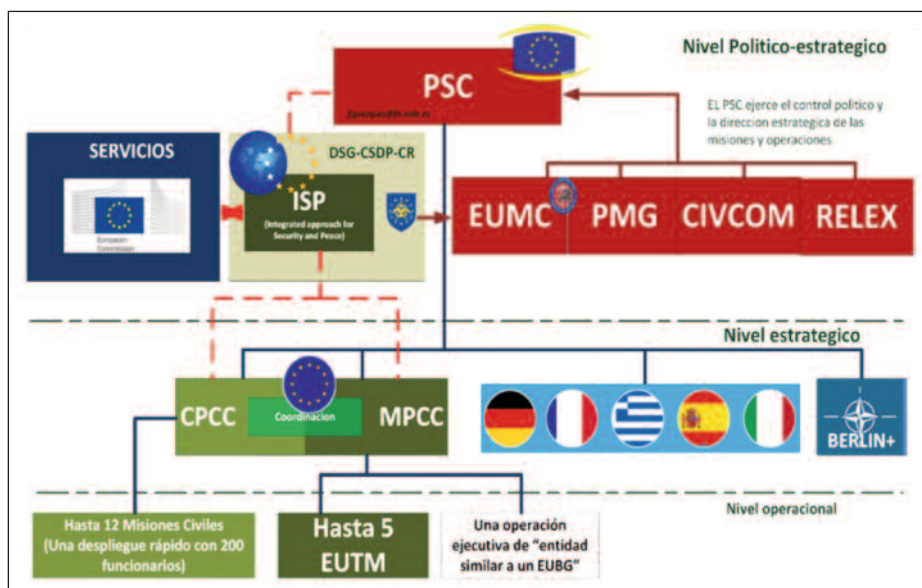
Nivel Politico-estrategico

PSC

EL PSC ejerce el control político y la dirección estrategica de las misiones y operaciones

SERVICIOS

European Commission

DSG-CSDP-CR

ISP

(Integrated approach for Security and Peace)

EUMC

PMG

CIVCOM

RELEX

Nivel estrategico

CPCC

Coordinacion

MPCC

BERLIN+

Nivel operacional

Hasta 12 Misiones Civiles (Una despliegue rápido con 200 funcionarios)

Hasta 5 EUTM

Una operación ejecutiva de "entidad similar a un EUBG"